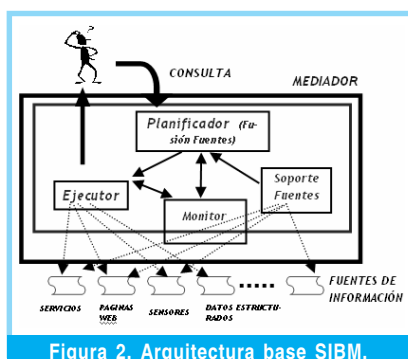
CONSULTA

MEDIADOR

Planificador (Fusión Fuentes)

Ejecutor

Monitor

Soporte Fuentes

.....

FUENTES DE INFORMACIÓN

SERVICIOS

PAGINAS WEB

SENSORES

DATOS ESTRUCTURADOS

Figura 2. Arquitectura base SIBM.